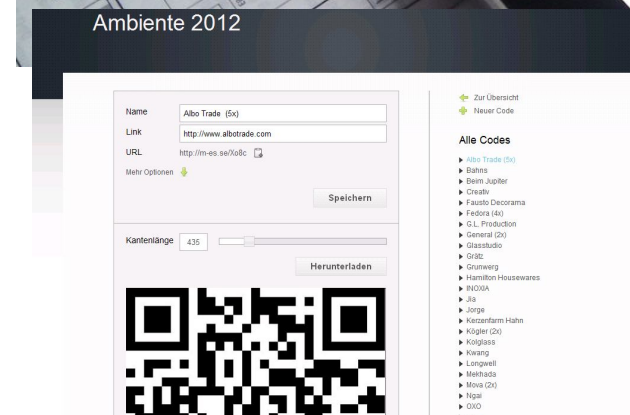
Ambiente 2012

Name
Albo Trade (5x)
Link
http://www.albotrade.com
URL
http://m-es.se/Xo8c
Mehr Optionen
Speichern

Kantenlänge
435
Herunterladen

Zur Übersicht
Neuer Code

Alle Codes
Albo Trade (5x)
Bahns
Beim Jupiter
Creativ
Fausto Decorama
Fedora (4x)
G.L. Production
General (2x)
Glasstudio
Grätz
Grunwerg
Hamilton Housewares
INOXIA
Jia
Jorge
Kerzenfarm Hahn
Kögler (2x)
Kolglass
Kwang
Longwell
Mekhada
Mova (2x)
Ngai
OXO